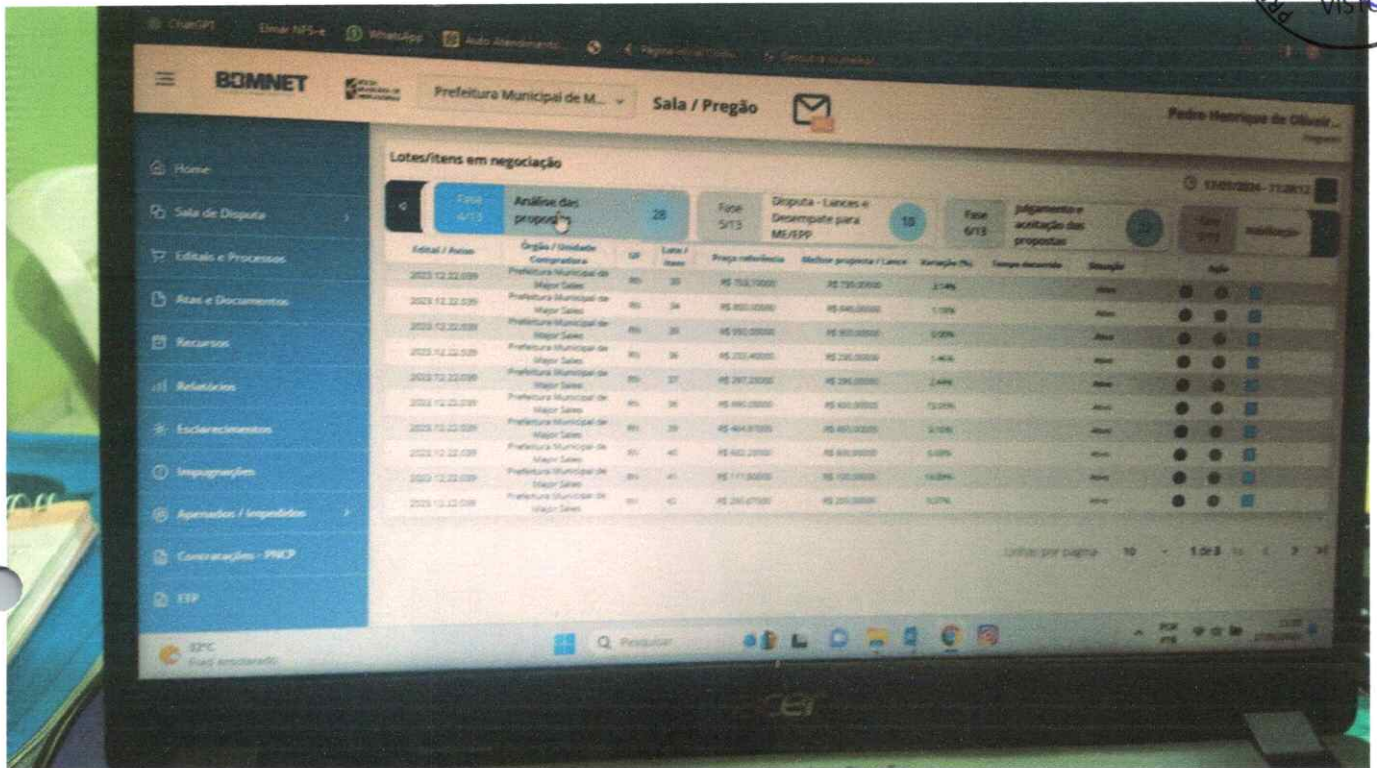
ChatGPT Emitir NFS-e WhatsApp Auto Atendimento

BNMNET Prefeitura Municipal de M... Sala / Pregão

Pedro Henrique de Olivei...

Home
Sala de Disputa
Editais e Processos
Atas e Documentos
Recursos
Relatórios
Esclarecimentos
Impugnações
Apenados / Impedidos
Contratações - PNCP
ETP

Lotes/itens em negociação

Fase 4/13 Análise das propostas 28
Fase 5/13 Disputa - Lances e Desempate para ME/EPP 10
Fase 6/13 Julgamento e aceitação das propostas

| Edital / Aviso | Órgão / Unidade Compradora | UF | Lote / Item | Preço referência | Melhor proposta / Lance | Variação (%) | Tempo decorrido | Situação | Ação |
|---|---|---|---|---|---|---|---|---|---|
| 2023.12.22.039 | Prefeitura Municipal de Major Sales | RN | 33 | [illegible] | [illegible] | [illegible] | | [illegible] | |
| 2023.12.22.039 | Prefeitura Municipal de Major Sales | RN | 34 | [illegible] | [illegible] | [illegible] | | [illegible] | |
| 2023.12.22.039 | Prefeitura Municipal de Major Sales | RN | 35 | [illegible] | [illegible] | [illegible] | | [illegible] | |
| 2023.12.22.039 | Prefeitura Municipal de Major Sales | RN | 36 | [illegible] | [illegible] | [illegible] | | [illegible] | |
| 2023.12.22.039 | Prefeitura Municipal de Major Sales | RN | 37 | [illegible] | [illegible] | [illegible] | | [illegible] | |
| 2023.12.22.039 | Prefeitura Municipal de Major Sales | RN | 38 | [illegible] | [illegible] | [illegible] | | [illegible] | |
| 2023.12.22.039 | Prefeitura Municipal de Major Sales | RN | 39 | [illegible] | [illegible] | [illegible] | | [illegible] | |
| 2023.12.22.039 | Prefeitura Municipal de Major Sales | RN | 40 | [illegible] | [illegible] | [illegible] | | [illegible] | |
| 2023.12.22.039 | Prefeitura Municipal de Major Sales | RN | 41 | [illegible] | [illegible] | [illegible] | | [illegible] | |
| 2023.12.22.039 | Prefeitura Municipal de Major Sales | RN | 42 | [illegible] | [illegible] | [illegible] | | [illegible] | |

Linhas por página 10 1 de 3

32°C
Q Pesquisar
acer